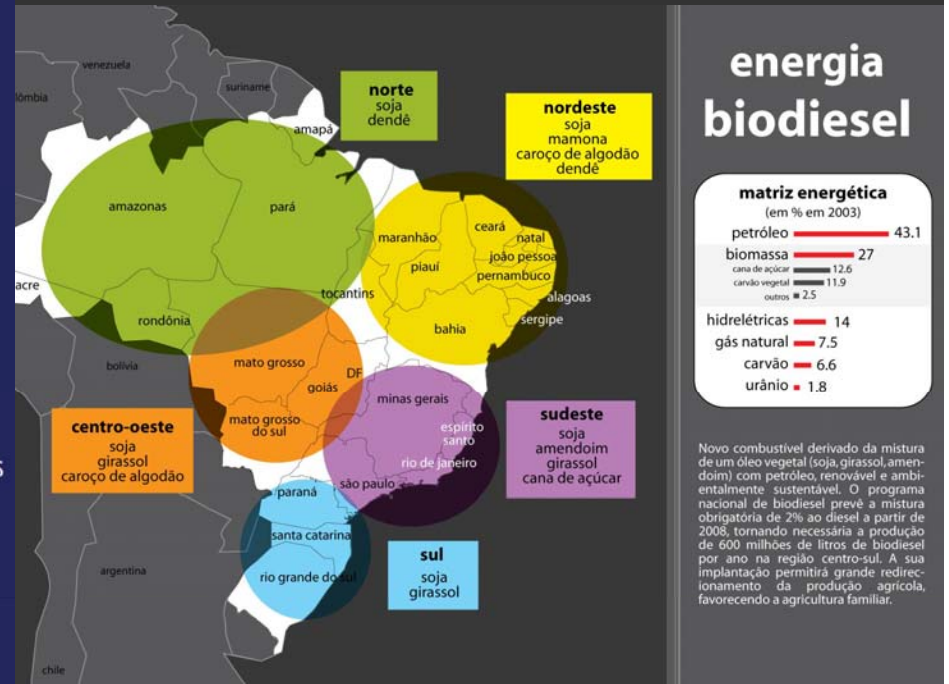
venezuela
lômbia
suriname
amapá

norte
soja
dendê

nordeste
soja
mamona
caroço de algodão
dendê

amazonas
pará
maranhão
ceará
natal
piauí
joão pessoa
pernambuco
alagoas
sergipe
bahia
acre
tocantins
rondônia
bolívia
mato grosso
goiás
DF
mato grosso do sul
minas gerais
espírito santo
rio de janeiro
são paulo

centro-oeste
soja
girassol
caroço de algodão

sudeste
soja
amendoim
girassol
cana de açúcar

paraná
santa catarina
rio grande do sul
argentina
chile

sul
soja
girassol

energia biodiesel

matriz energética
(em % em 2003)

| | |
|---|---|
| petróleo | 43.1 |
| biomassa | 27 |
| cana de açúcar | 12.6 |
| carvão vegetal | 11.9 |
| outros | 2.5 |
| hidrelétricas | 14 |
| gás natural | 7.5 |
| carvão | 6.6 |
| urânio | 1.8 |

Novo combustível derivado da mistura de um óleo vegetal (soja, girassol, amendoim) com petróleo, renovável e ambientalmente sustentável. O programa nacional de biodiesel prevê a mistura obrigatória de 2% ao diesel a partir de 2008, tornando necessária a produção de 600 milhões de litros de biodiesel por ano na região centro-sul. A sua implantação permitirá grande redirecionamento da produção agrícola, favorecendo a agricultura familiar.